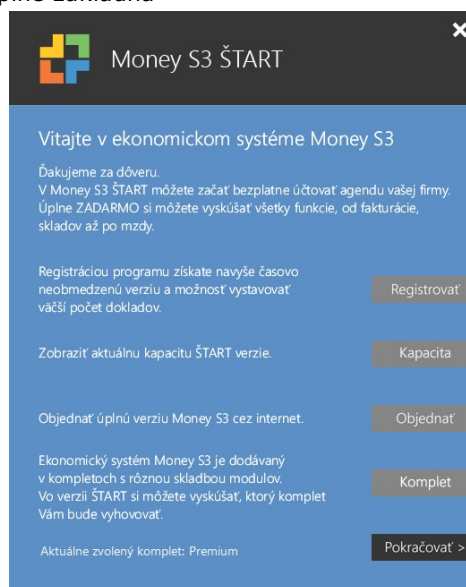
úplne základná

Money S3 ŠTART

×

Vitajte v ekonomickom systéme Money S3

Ďakujeme za dôveru.
V Money S3 ŠTART môžete začať bezplatne účtovať agendu vašej firmy. Úplne ZADARMO si môžete vyskúšať všetky funkcie, od fakturácie, skladov až po mzdy.

Registráciou programu získate navyše časovo neobmedzenú verziu a možnosť vystavovať väčší počet dokladov.

Registrovať

Zobraziť aktuálnu kapacitu ŠTART verzie.

Kapacita

Objednať úplnú verziu Money S3 cez internet.

Objednať

Ekonomický systém Money S3 je dodávaný v kompletoch s rôznou skladbou modulov. Vo verzii ŠTART si môžete vyskúšať, ktorý komplet Vám bude vyhovovať.

Komplet

Aktuálne zvolený komplet: Premium

Pokračovať &gt;